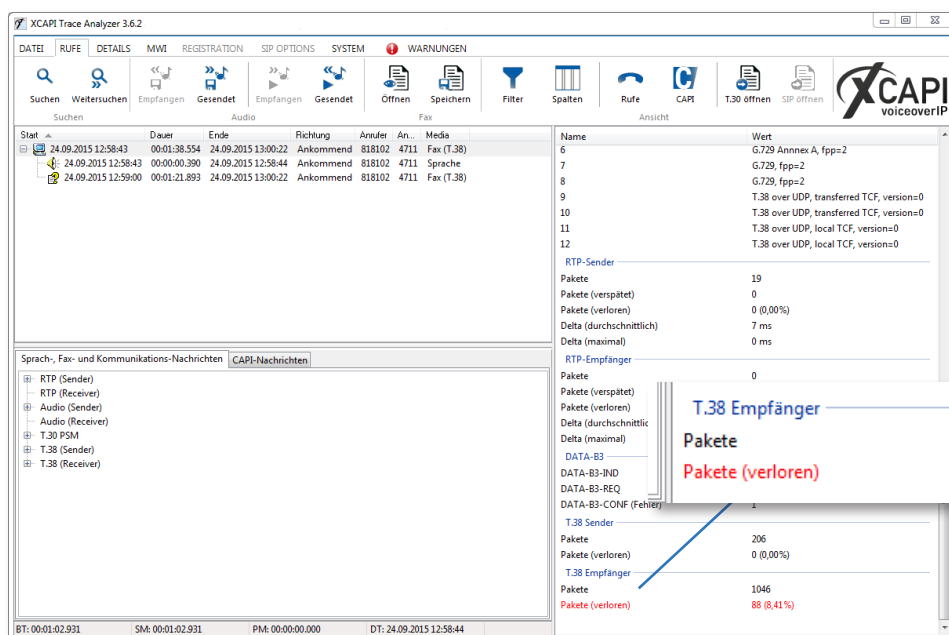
XCAPI Trace Analyzer 3.6.2

DATEI RUFE DETAILS MWI REGISTRATION SIP OPTIONS SYSTEM WARNUNGEN

Suchen Weitersuchen Suchen
Empfangen Gesendet Empfangen Gesendet Audio
Öffnen Speichern Fax
Filter Spalten Rufe CAPI Ansicht
T.30 öffnen SIP öffnen
XCAPI voiceoverIP

| Start | Dauer | Ende | Richtung | Anrufer | An... | Media |
|---|---|---|---|---|---|---|
| 24.09.2015 12:58:43 | 00:01:38.554 | 24.09.2015 13:00:22 | Ankommend | 818102 | 4711 | Fax (T.38) |
| 24.09.2015 12:58:43 | 00:00:00.390 | 24.09.2015 12:58:44 | Ankommend | 818102 | 4711 | Sprache |
| 24.09.2015 12:59:00 | 00:01:21.893 | 24.09.2015 13:00:22 | Ankommend | 818102 | 4711 | Fax (T.38) |

Sprach-, Fax- und Kommunikations-Nachrichten CAPI-Nachrichten

RTP (Sender)
RTP (Receiver)
Audio (Sender)
Audio (Receiver)
T.30 PSM
T.38 (Sender)
T.38 (Receiver)

| Name | Wert |
|---|---|
| 6 | G.729 Annnex A, fpp=2 |
| 7 | G.729, fpp=2 |
| 8 | G.729, fpp=2 |
| 9 | T.38 over UDP, transferred TCF, version=0 |
| 10 | T.38 over UDP, transferred TCF, version=0 |
| 11 | T.38 over UDP, local TCF, version=0 |
| 12 | T.38 over UDP, local TCF, version=0 |
| RTP-Sender | |
| Pakete | 19 |
| Pakete (verspätet) | 0 |
| Pakete (verloren) | 0 (0,00%) |
| Delta (durchschnittlich) | 7 ms |
| Delta (maximal) | 0 ms |
| RTP-Empfänger | |
| Pakete | 0 |
| Pakete (verspätet) | |
| Pakete (verloren) | |
| Delta (durchschnittlich) | |
| Delta (maximal) | |
| DATA-B3 | |
| DATA-B3-IND | |
| DATA-B3-REQ | |
| DATA-B3-CONF (Fehler) | 1 |
| T.38 Sender | |
| Pakete | 206 |
| Pakete (verloren) | 0 (0,00%) |
| T.38 Empfänger | |
| Pakete | 1046 |
| Pakete (verloren) | 88 (8,41%) |

T.38 Empfänger
Pakete
Pakete (verloren)

BT: 00:01:02.931 SM: 00:01:02.931 PM: 00:00:00.000 DT: 24.09.2015 12:58:44